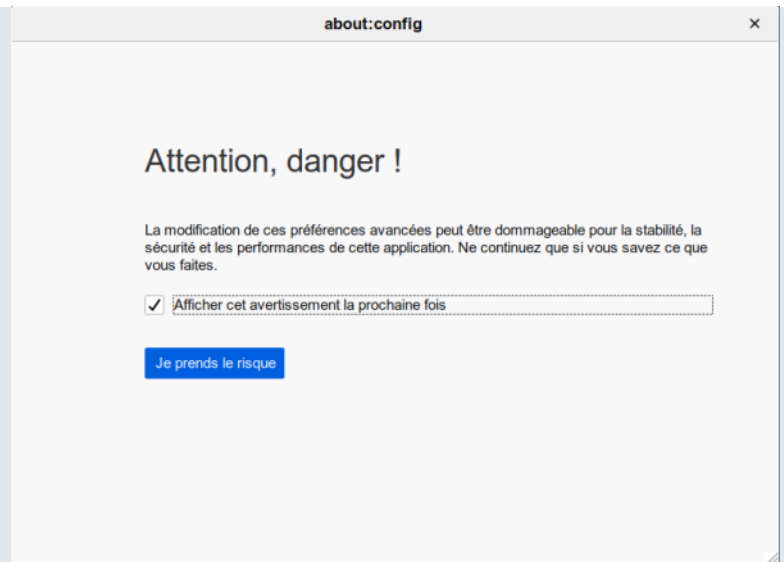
about:config

×

Attention, danger !

La modification de ces préférences avancées peut être dommageable pour la stabilité, la sécurité et les performances de cette application. Ne continuez que si vous savez ce que vous faites.

✓ Afficher cet avertissement la prochaine fois

Je prends le risque